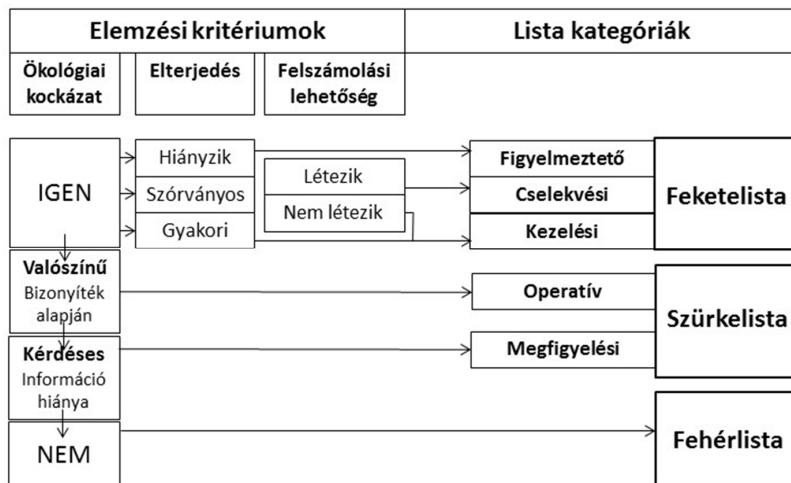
Elemzési kritériumok

Lista kategóriák

Ökológiai kockázat

Elterjedés

Felszámolási lehetőség

IGEN

Hiányzik

Szórványos

Gyakori

Létezik

Nem létezik

Figyelmeztető

Cselekvési

Kezelési

Feketelista

Valószínű
Bizonyíték alapján

Operatív

Szürkelista

Kérdéses
Információ hiánya

Megfigyelési

NEM

Fehérlista